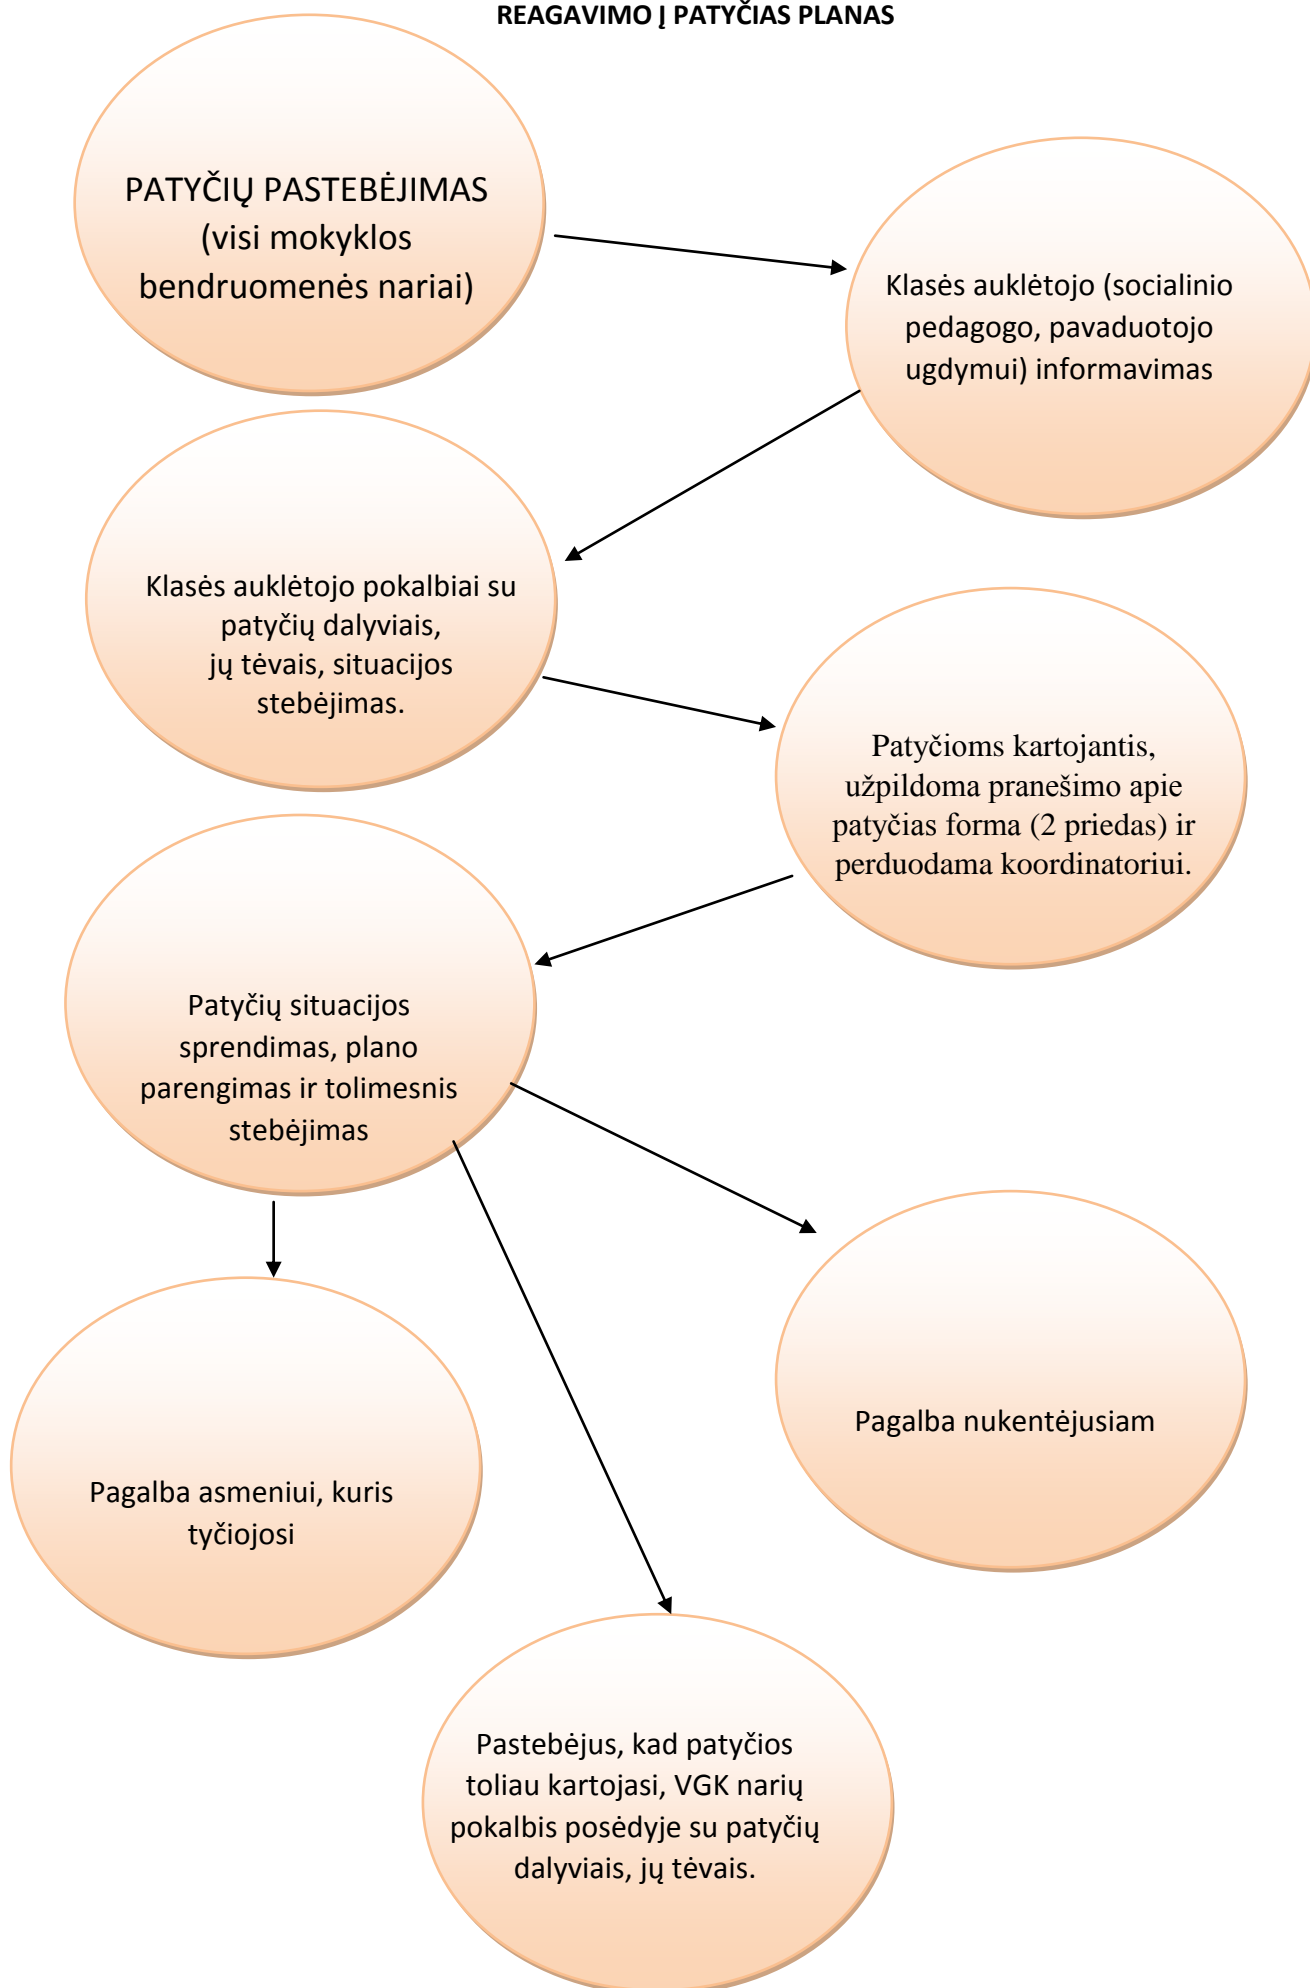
REAGAVIMO Į PATYČIAS PLANAS

PATYČIŲ PASTEBĖJIMAS (visi mokyklos bendruomenės nariai)

Klasės auklėtojo (socialinio pedagogo, pavaduotojo ugdymui) informavimas

Klasės auklėtojo pokalbiai su patyčių dalyviais, jų tėvais, situacijos stebėjimas.

Patyčioms kartojantis, užpildoma pranešimo apie patyčias forma (2 priedas) ir perduodama koordinatoriui.

Patyčių situacijos sprendimas, plano parengimas ir tolimesnis stebėjimas

Pagalba nukentėjusiam

Pagalba asmeniui, kuris tyčiojosi

Pastebėjus, kad patyčios toliau kartojasi, VGK narių pokalbis posėdyje su patyčių dalyviais, jų tėvais.